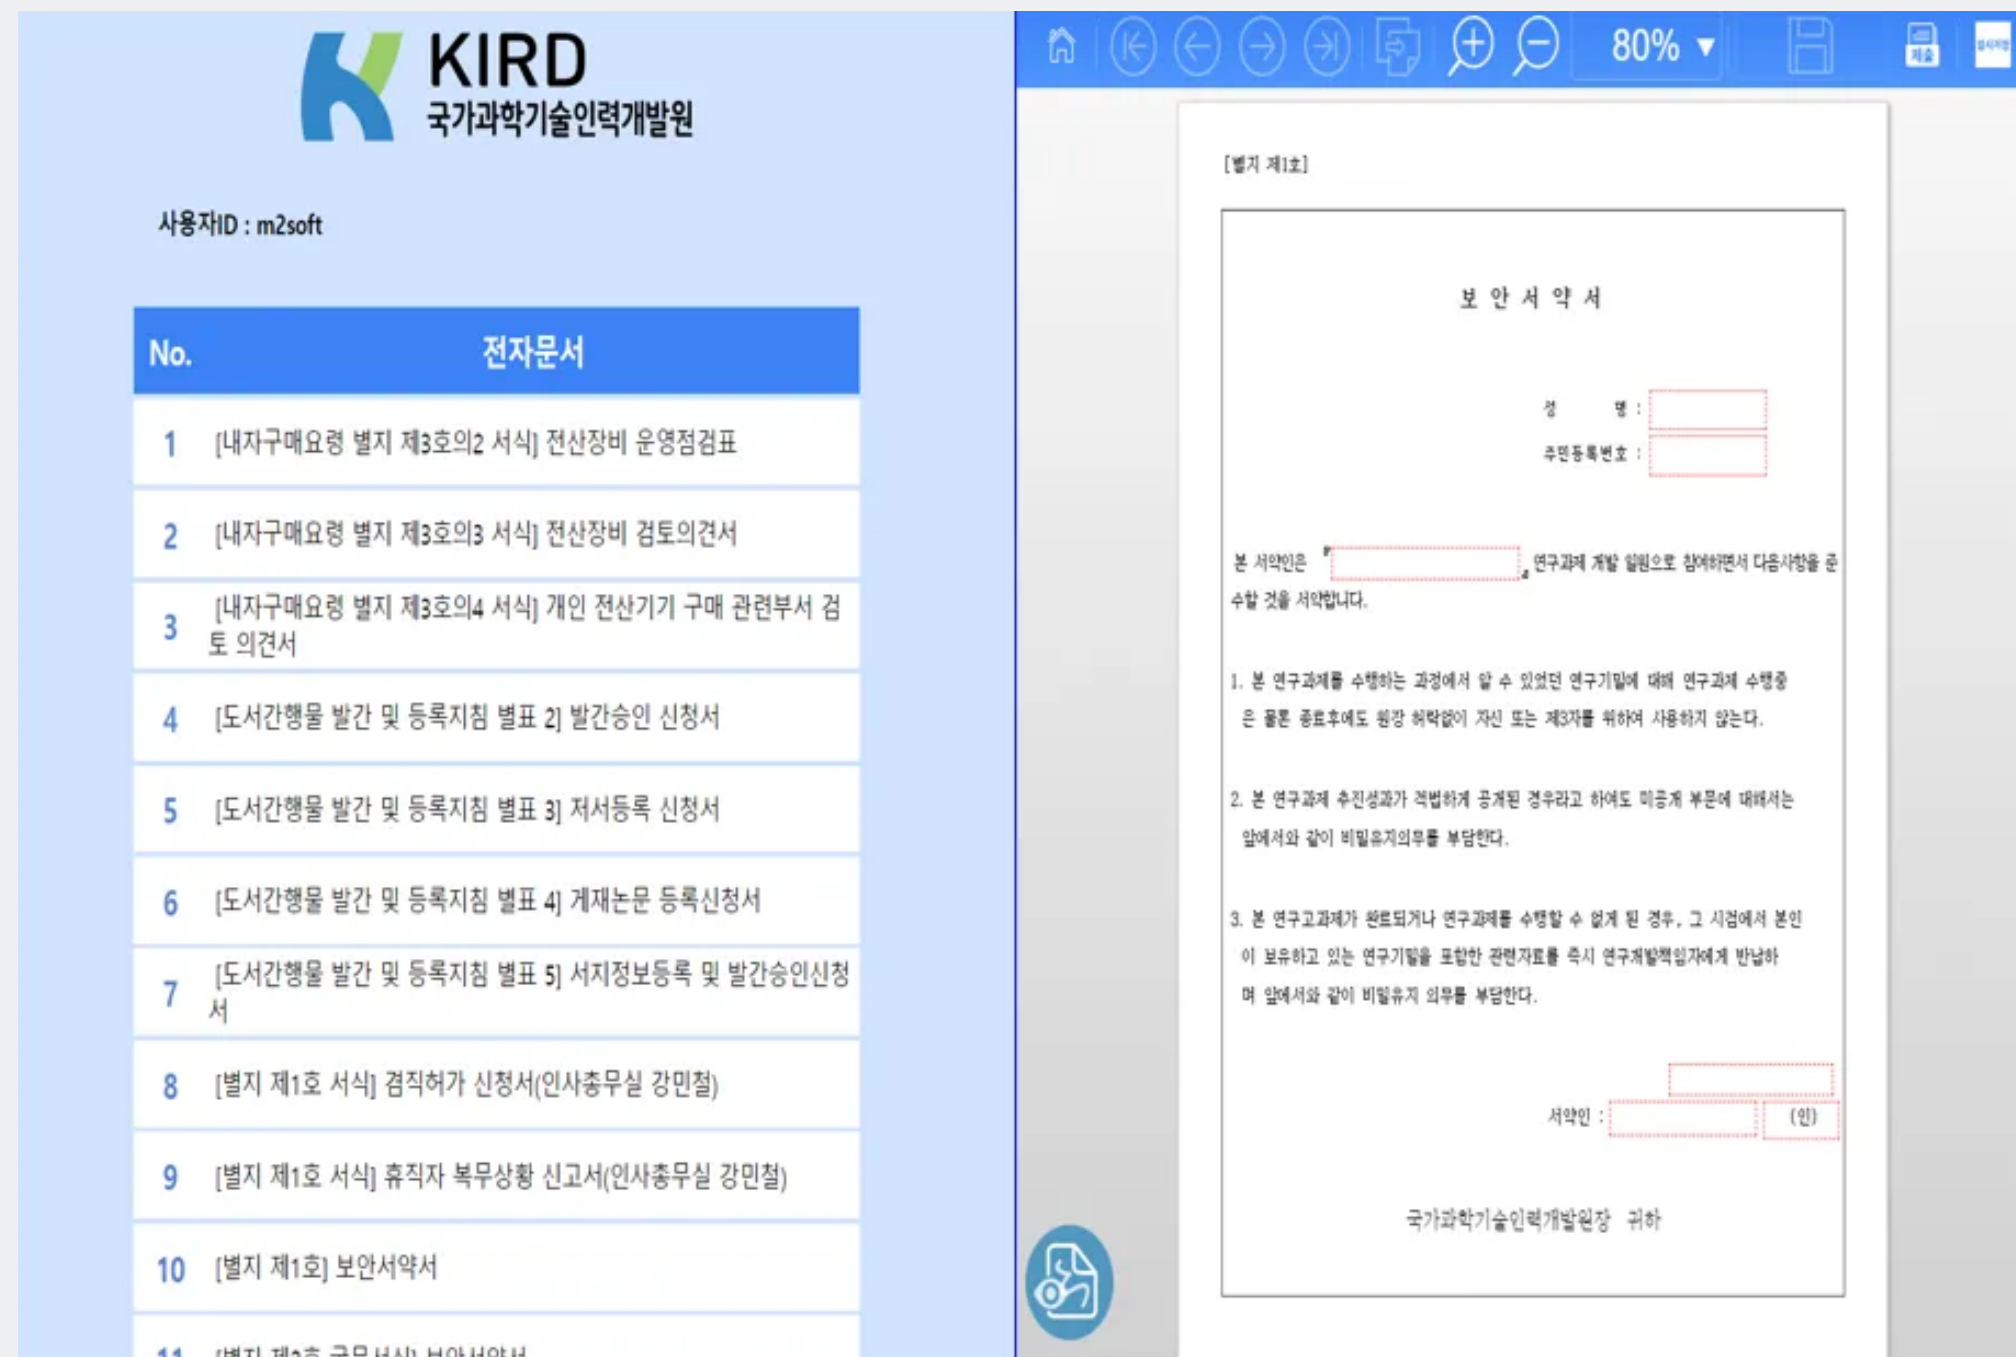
KIRD
국가과학기술인력개발원

사용자ID : m2soft

| No. | 전자문서 |
|---|---|
| 1 | [내자구매요령 별지 제3호의2 서식] 전산장비 운영점검표 |
| 2 | [내자구매요령 별지 제3호의3 서식] 전산장비 검토의견서 |
| 3 | [내자구매요령 별지 제3호의4 서식] 개인 전산기기 구매 관련부서 검토 의견서 |
| 4 | [도서간행물 발간 및 등록지침 별표 2] 발간승인 신청서 |
| 5 | [도서간행물 발간 및 등록지침 별표 3] 저서등록 신청서 |
| 6 | [도서간행물 발간 및 등록지침 별표 4] 게재논문 등록신청서 |
| 7 | [도서간행물 발간 및 등록지침 별표 5] 서지정보등록 및 발간승인신청서 |
| 8 | [별지 제1호 서식] 겸직허가 신청서(인사총무실 강민철) |
| 9 | [별지 제1호 서식] 휴직자 복무상황 신고서(인사총무실 강민철) |
| 10 | [별지 제1호] 보안서약서 |
| 11 | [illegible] |

80% ▼

[별지 제1호]

보 안 서 약 서

성 명 :
주민등록번호 :

본 서약인은 「 」 연구과제 개발 일원으로 참여하면서 다음사항을 준수할 것을 서약합니다.

1. 본 연구과제를 수행하는 과정에서 알 수 있었던 연구기밀에 대해 연구과제 수행중은 물론 종료후에도 원장 허락없이 자신 또는 제3자를 위하여 사용하지 않는다.

2. 본 연구과제 추진성과가 적법하게 공개된 경우라고 하여도 미공개 부문에 대해서는 앞에서와 같이 비밀유지의무를 부담한다.

3. 본 연구고과제가 완료되거나 연구과제를 수행할 수 없게 된 경우, 그 시점에서 본인이 보유하고 있는 연구기밀을 포함한 관련자료를 즉시 연구개발책임자에게 반납하며 앞에서와 같이 비밀유지 의무를 부담한다.

서약인 : (인)

국가과학기술인력개발원장 귀하